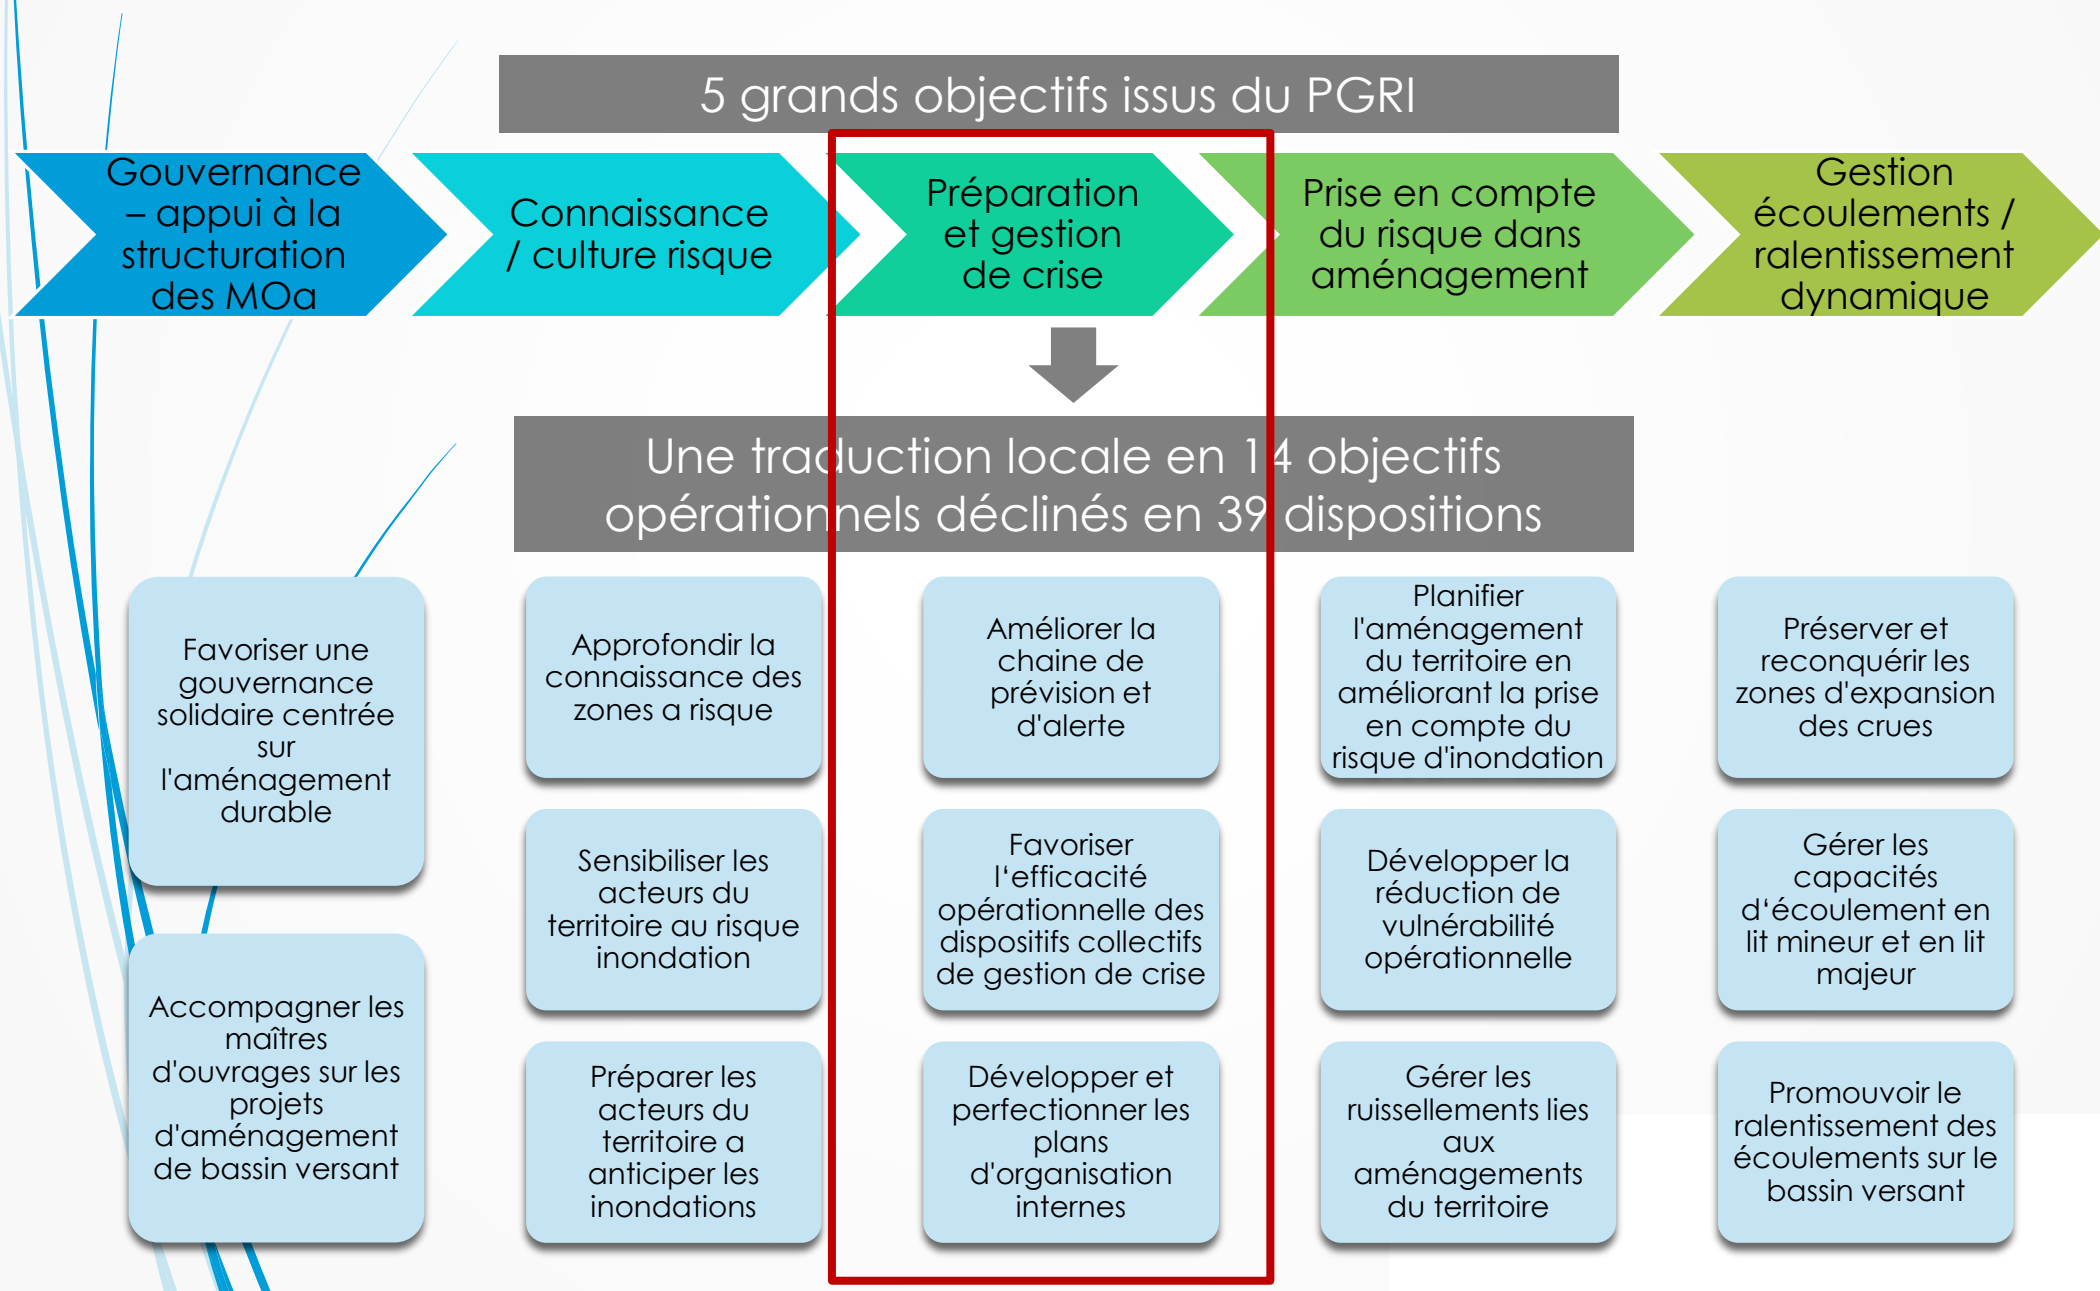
5 grands objectifs issus du PGRI

Gouvernance – appui à la structuration des MOa

Connaissance / culture risque

Préparation et gestion de crise

Prise en compte du risque dans aménagement

Gestion écoulements / ralentissement dynamique

Une traduction locale en 14 objectifs opérationnels déclinés en 39 dispositions

Favoriser une gouvernance solidaire centrée sur l'aménagement durable

Accompagner les maîtres d'ouvrages sur les projets d'aménagement de bassin versant

Approfondir la connaissance des zones a risque

Sensibiliser les acteurs du territoire au risque inondation

Préparer les acteurs du territoire a anticiper les inondations

Améliorer la chaine de prévision et d'alerte

Favoriser l'efficacité opérationnelle des dispositifs collectifs de gestion de crise

Développer et perfectionner les plans d'organisation internes

Planifier l'aménagement du territoire en améliorant la prise en compte du risque d'inondation

Développer la réduction de vulnérabilité opérationnelle

Gérer les ruissellements lies aux aménagements du territoire

Préserver et reconquérir les zones d'expansion des crues

Gérer les capacités d'écoulement en lit mineur et en lit majeur

Promouvoir le ralentissement des écoulements sur le bassin versant